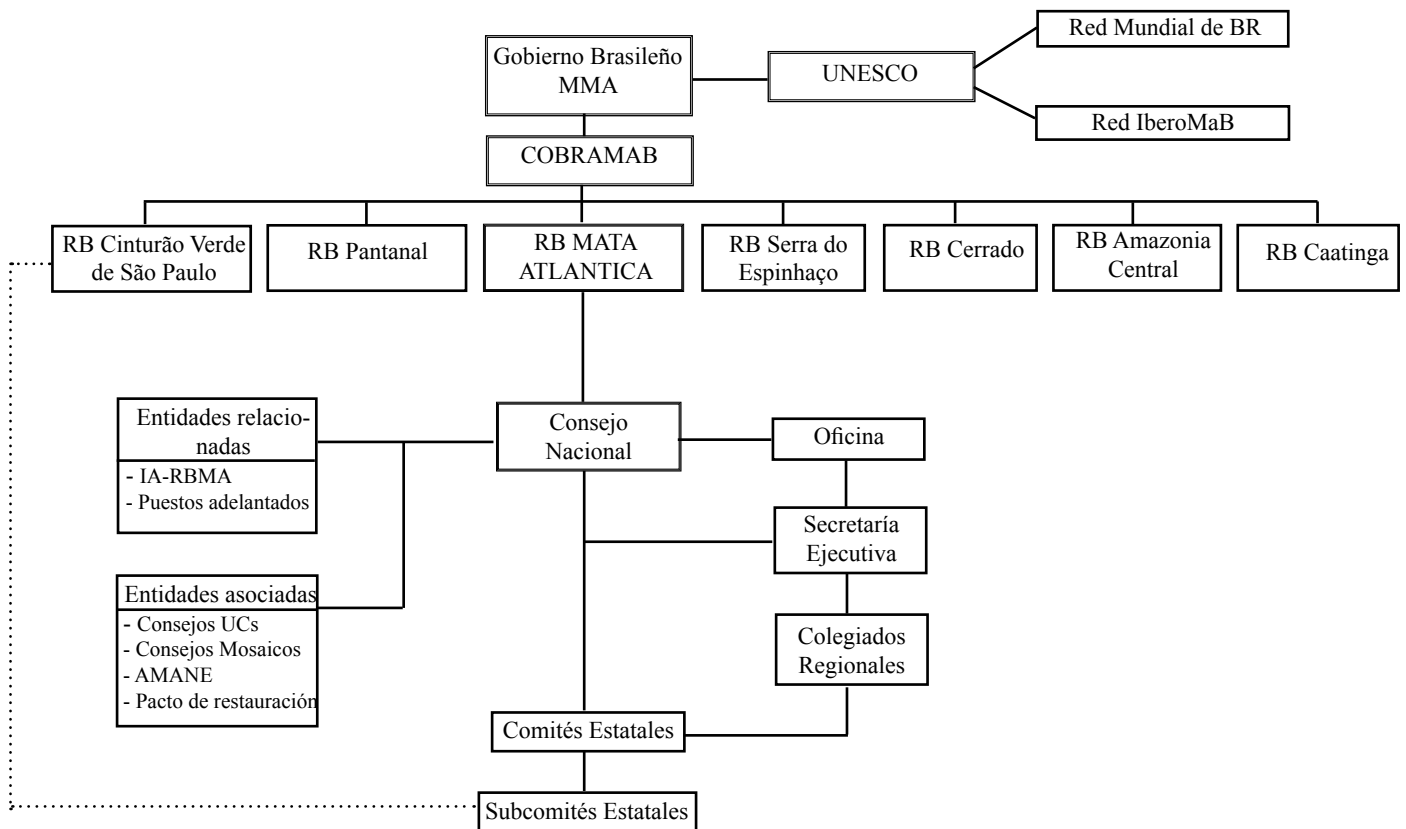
Gobierno Brasileño MMA

UNESCO

Red Mundial de BR

Red IberoMaB

COBRAMAB

RB Cinturão Verde de São Paulo

RB Pantanal

RB MATA ATLANTICA

RB Serra do Espinhaço

RB Cerrado

RB Amazonia Central

RB Caatinga

Entidades relacionadas
- IA-RBMA
- Puestos adelantados

Consejo Nacional

Oficina

Secretaría Ejecutiva

Entidades asociadas
- Consejos UCs
- Consejos Mosaicos
- AMANE
- Pacto de restauración

Colegiados Regionales

Comités Estatales

Subcomités Estatales